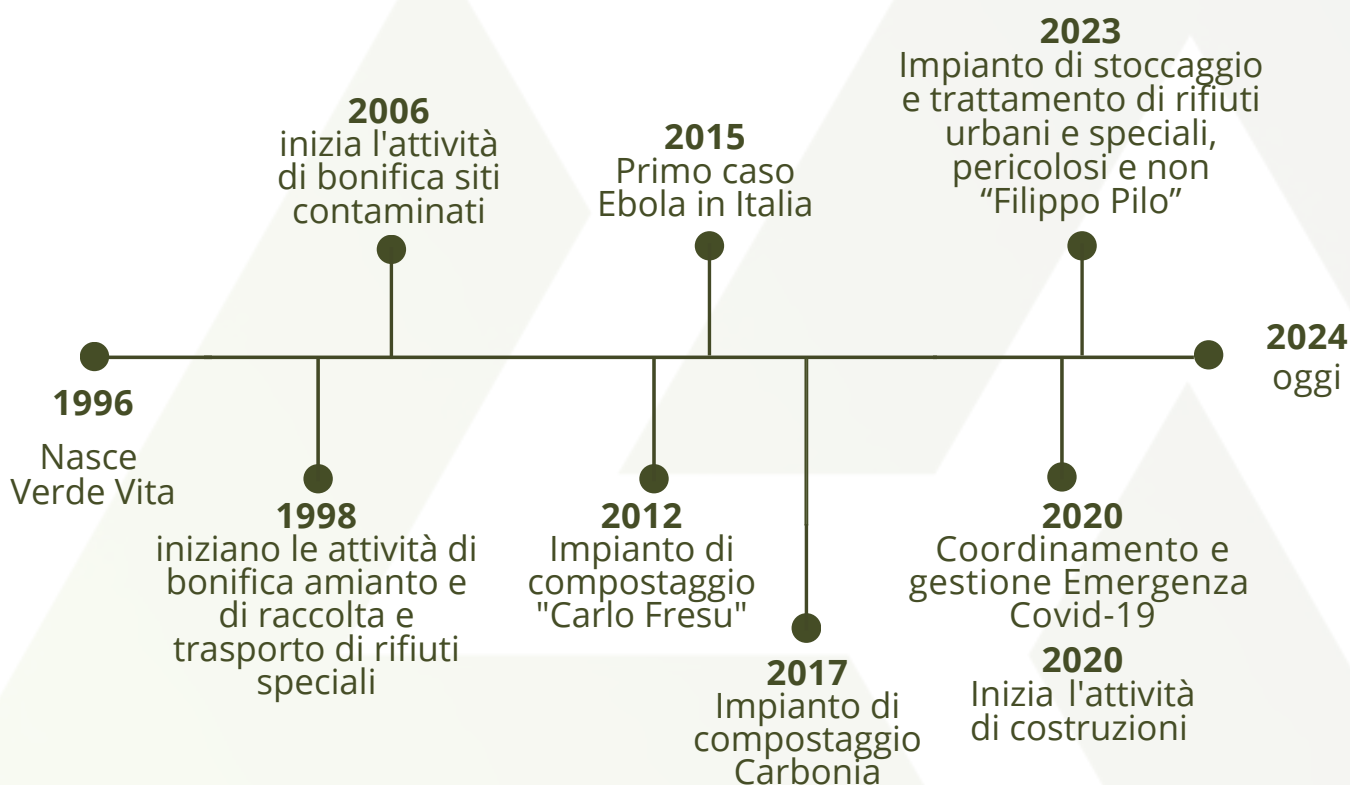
2006
inizia l'attività di bonifica siti contaminati

2015
Primo caso Ebola in Italia

2023
Impianto di stoccaggio e trattamento di rifiuti urbani e speciali, pericolosi e non "Filippo Pilo"

1996
Nasce Verde Vita

1998
iniziano le attività di bonifica amianto e di raccolta e trasporto di rifiuti speciali

2012
Impianto di compostaggio "Carlo Fresu"

2017
Impianto di compostaggio Carbonia

2020
Coordinamento e gestione Emergenza Covid-19

2020
Inizia l'attività di costruzioni

2024
oggi